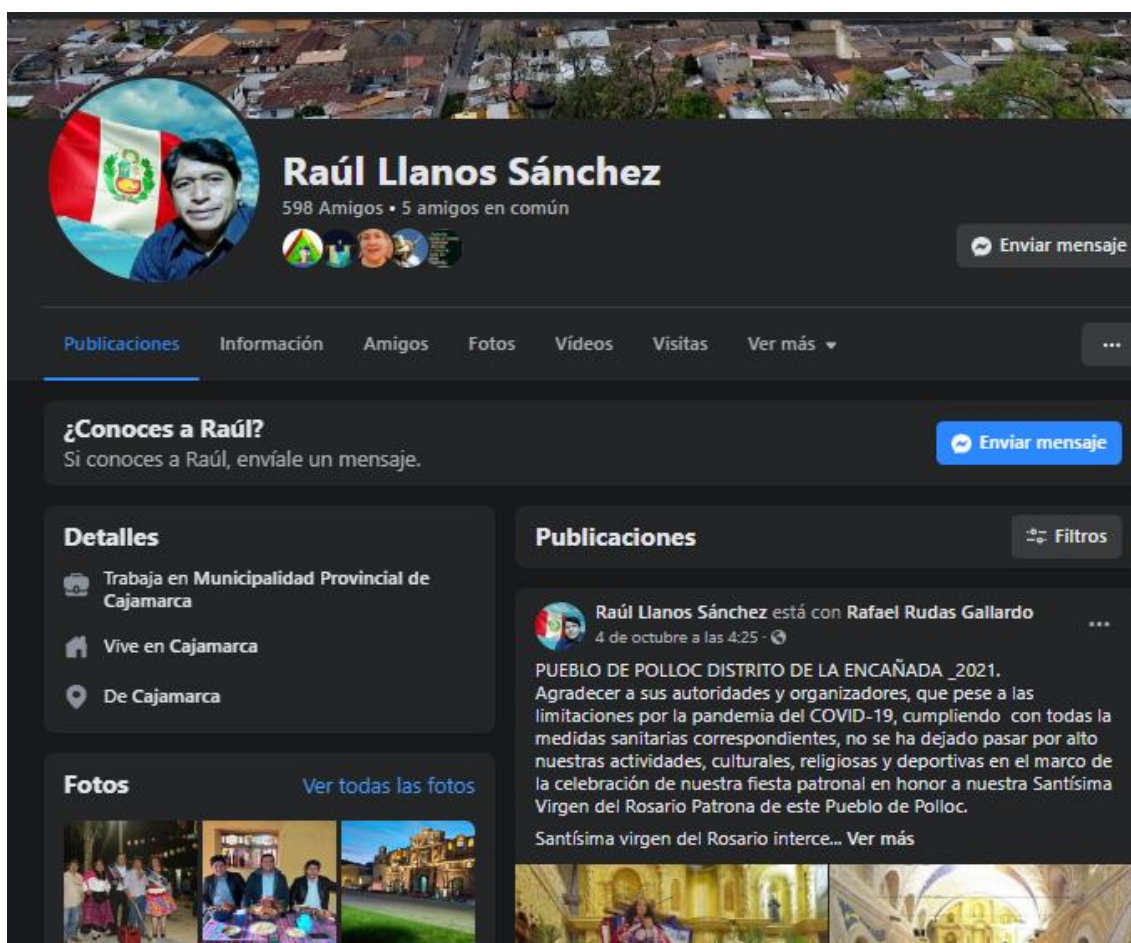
Raúl Llanos Sánchez
598 Amigos • 5 amigos en común

Enviar mensaje

Publicaciones Información Amigos Fotos Vídeos Visitas Ver más ▾ ...

¿Conoces a Raúl?
Si conoces a Raúl, envíale un mensaje.

Enviar mensaje

Detalles
Trabaja en Municipalidad Provincial de Cajamarca
Vive en Cajamarca
De Cajamarca

Fotos
Ver todas las fotos

Publicaciones
Filtros

Raúl Llanos Sánchez está con Rafael Rudas Gallardo
4 de octubre a las 4:25 ·

PUEBLO DE POLLOC DISTRITO DE LA ENCAÑADA _2021.
Agradecer a sus autoridades y organizadores, que pese a las limitaciones por la pandemia del COVID-19, cumpliendo con todas la medidas sanitarias correspondientes, no se ha dejado pasar por alto nuestras actividades, culturales, religiosas y deportivas en el marco de la celebración de nuestra fiesta patronal en honor a nuestra Santísima Virgen del Rosario Patrona de este Pueblo de Polloc.
Santísima virgen del Rosario interce... Ver más